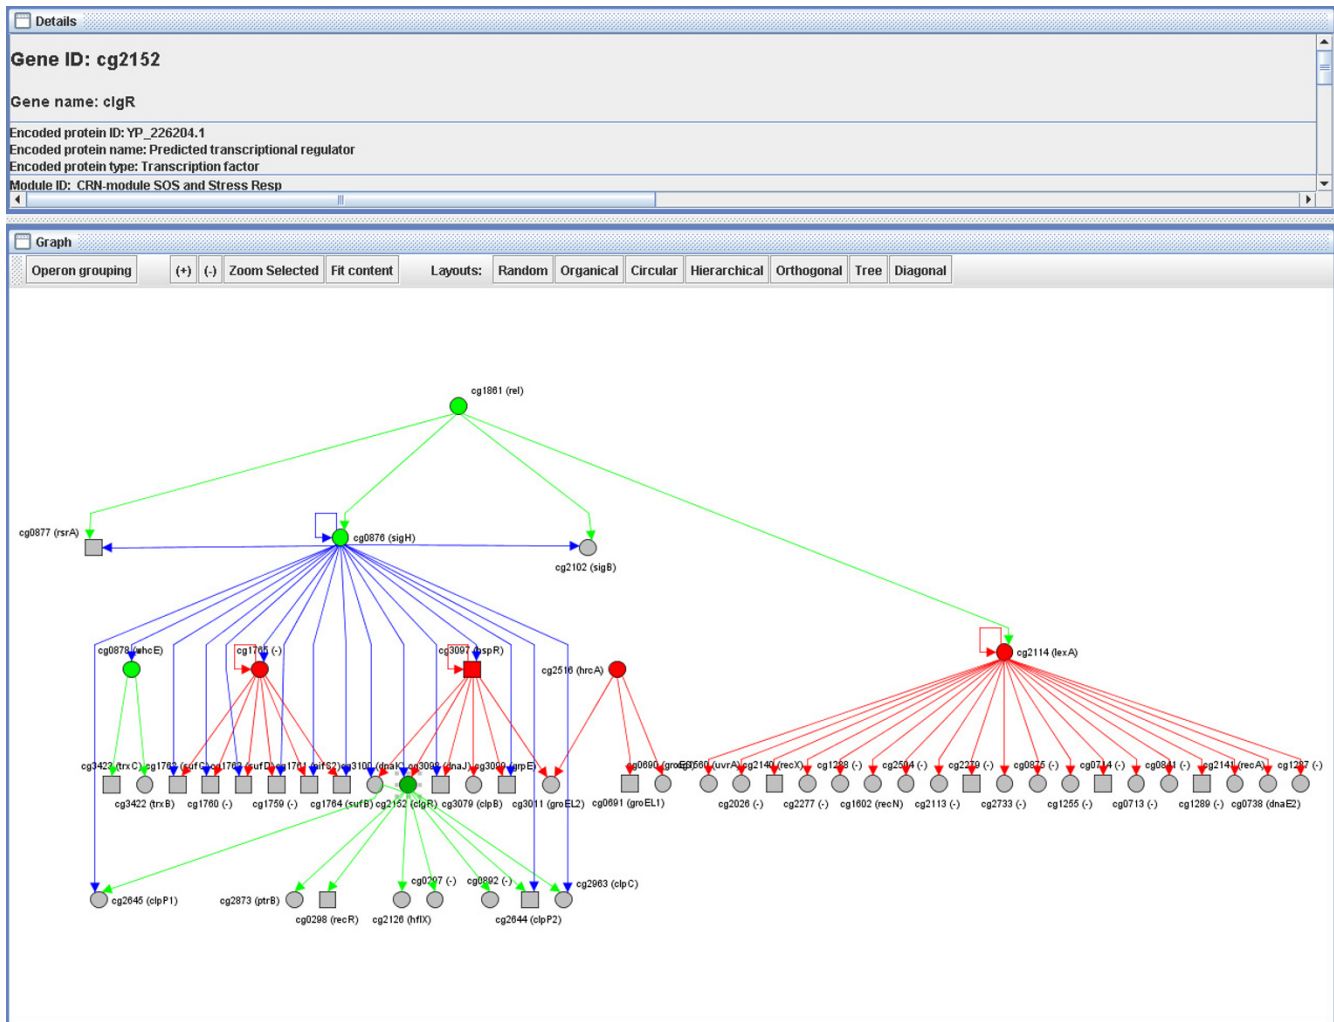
Details

Gene ID: cg2152

Gene name: clgR

Encoded protein ID: YP_226204.1
Encoded protein name: Predicted transcriptional regulator
Encoded protein type: Transcription factor
Module ID: CRN-module SOS and Stress Resp

Graph

Operon grouping (+) (-) Zoom Selected Fit content Layouts: Random Organical Circular Hierarchical Orthogonal Tree Diagonal

cg1861 (rel)
cg0877 (rsrA)
cg0876 (sigH)
cg2102 (sigB)
cg2114 (lexA)
cg0878 (whcE)
cg1765 (-)
cg3097 (hspR)
cg2515 (hrcA)
cg3423 (trxC)
cg1762 (sufC)
cg1763 (sufD)
cg1761 (sufS2)
cg3100 (dnaK)
cg3098 (dnaJ)
cg3099 (grpE)
cg0690 (groES)
cg1560 (uvrA)
cg2140 (recX)
cg1268 (-)
cg2504 (-)
cg2279 (-)
cg0875 (-)
cg0714 (-)
cg0841 (-)
cg2141 (recA)
cg1287 (-)
cg3422 (trxB)
cg1760 (-)
cg1759 (-)
cg1764 (sufB)
cg2152 (clgR)
cg3079 (clpB)
cg3011 (groEL2)
cg0691 (groEL1)
cg2026 (-)
cg2277 (-)
cg1602 (recN)
cg2113 (-)
cg2733 (-)
cg1255 (-)
cg0713 (-)
cg1289 (-)
cg0738 (dnaE2)
cg0297 (-)
cg0892 (-)
cg2963 (clpC)
cg2645 (clpP1)
cg2873 (ptrB)
cg0298 (recR)
cg2126 (hflX)
cg2644 (clpP2)